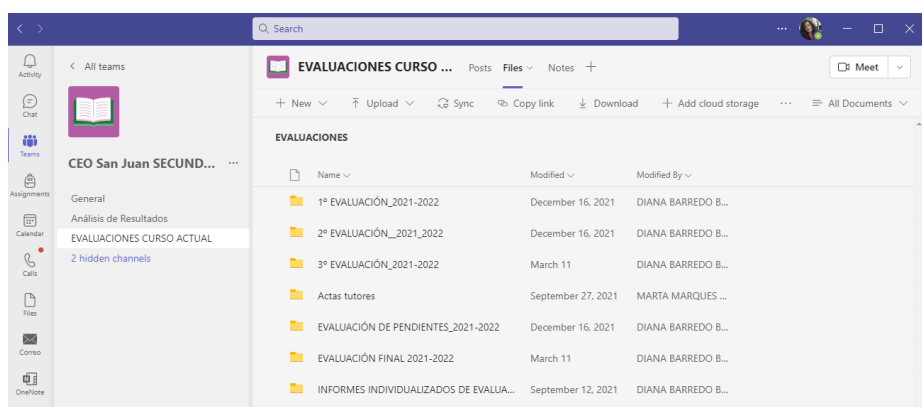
Search

Activity
Chat
Teams
Assignments
Calendar
Calls
Files
Correo
OneNote

All teams

CEO San Juan SECUND... ···

General
Análisis de Resultados
EVALUACIONES CURSO ACTUAL
2 hidden channels

EVALUACIONES CURSO ... Posts Files Notes +

Meet

+ New | Upload | Sync | Copy link | Download | + Add cloud storage | ··· | All Documents

EVALUACIONES

| Name | Modified | Modified By |
|---|---|---|
| 1º EVALUACIÓN_2021-2022 | December 16, 2021 | DIANA BARREDO B... |
| 2º EVALUACIÓN__2021_2022 | December 16, 2021 | DIANA BARREDO B... |
| 3º EVALUACIÓN_2021-2022 | March 11 | DIANA BARREDO B... |
| Actas tutores | September 27, 2021 | MARTA MARQUES ... |
| EVALUACIÓN DE PENDIENTES_2021-2022 | December 16, 2021 | DIANA BARREDO B... |
| EVALUACIÓN FINAL 2021-2022 | March 11 | DIANA BARREDO B... |
| INFORMES INDIVIDUALIZADOS DE EVALUA... | September 12, 2021 | DIANA BARREDO B... |